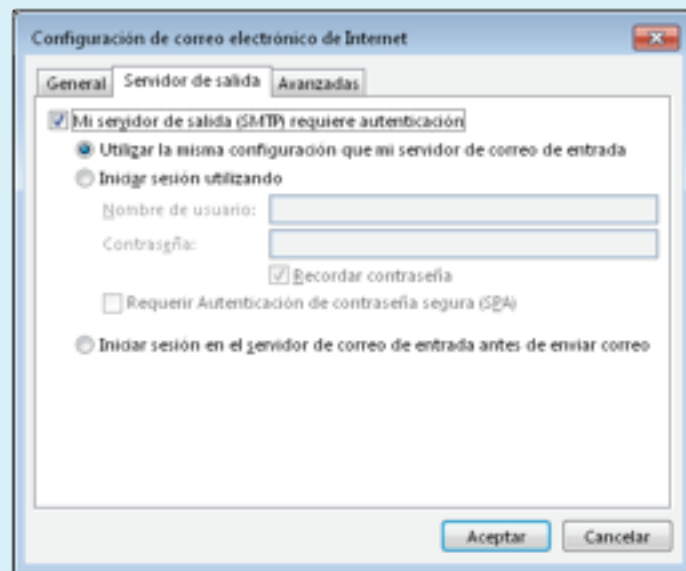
Configuración de correo electrónico de Internet

General | Servidor de salida | Avanzadas

Mi servidor de salida (SMTP) requiere autenticación

Utilizar la misma configuración que mi servidor de correo de entrada

Iniciar sesión utilizando

Nombre de usuario:

Contraseña:

Recordar contraseña

Requerir Autenticación de contraseña segura (SPA)

Iniciar sesión en el servidor de correo de entrada antes de enviar correo

Aceptar | Cancelar